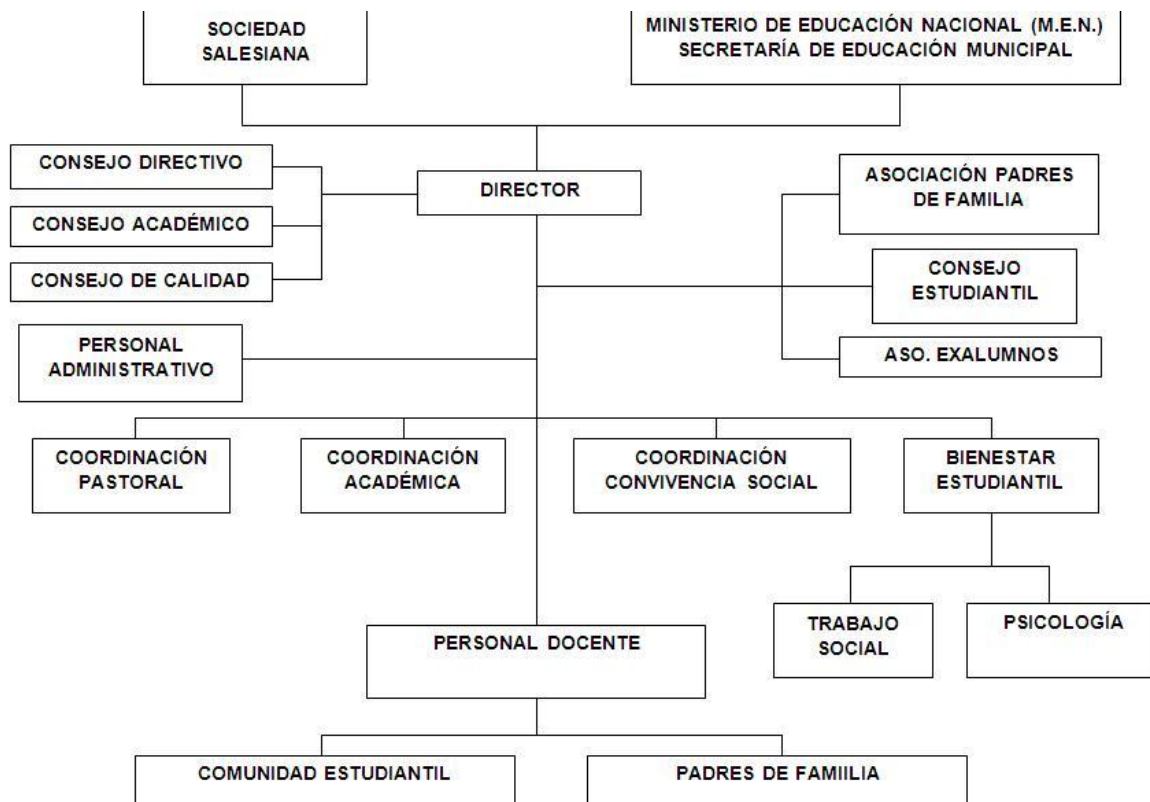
SOCIEDAD SALESIANA

MINISTERIO DE EDUCACIÓN NACIONAL (M.E.N.)
SECRETARÍA DE EDUCACIÓN MUNICIPAL

CONSEJO DIRECTIVO

CONSEJO ACADÉMICO

CONSEJO DE CALIDAD

DIRECTOR

ASOCIACIÓN PADRES DE FAMILIA

CONSEJO ESTUDIANTIL

ASO. EXALUMNOS

PERSONAL ADMINISTRATIVO

COORDINACIÓN PASTORAL

COORDINACIÓN ACADÉMICA

COORDINACIÓN CONVIVENCIA SOCIAL

BIENESTAR ESTUDIANTIL

TRABAJO SOCIAL

PSICOLOGÍA

PERSONAL DOCENTE

COMUNIDAD ESTUDIANTIL

PADRES DE FAMIILIA